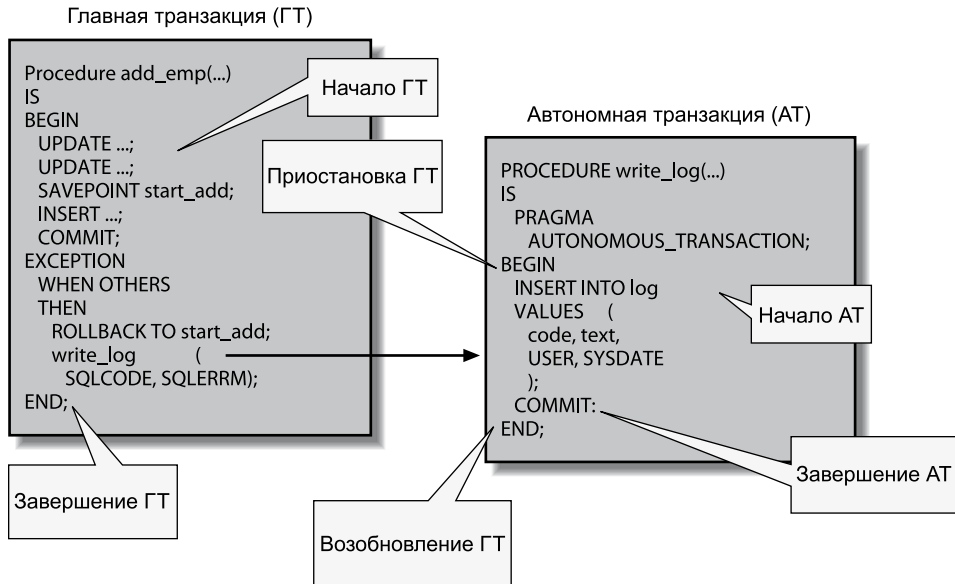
Главная транзакция (ГТ)

Procedure add_emp(...)
IS
BEGIN
UPDATE ...;
UPDATE ...;
SAVEPOINT start_add;
INSERT ...;
COMMIT;
EXCEPTION
WHEN OTHERS
THEN
ROLLBACK TO start_add;
write_log (
SQLCODE, SQLERRM);
END;

Начало ГТ

Приостановка ГТ

Завершение ГТ

Автономная транзакция (АТ)

PROCEDURE write_log(...)
IS
PRAGMA
AUTONOMOUS_TRANSACTION;
BEGIN
INSERT INTO log
VALUES (
code, text,
USER, SYSDATE
);
COMMIT:
END;

Начало АТ

Завершение АТ

Возобновление ГТ